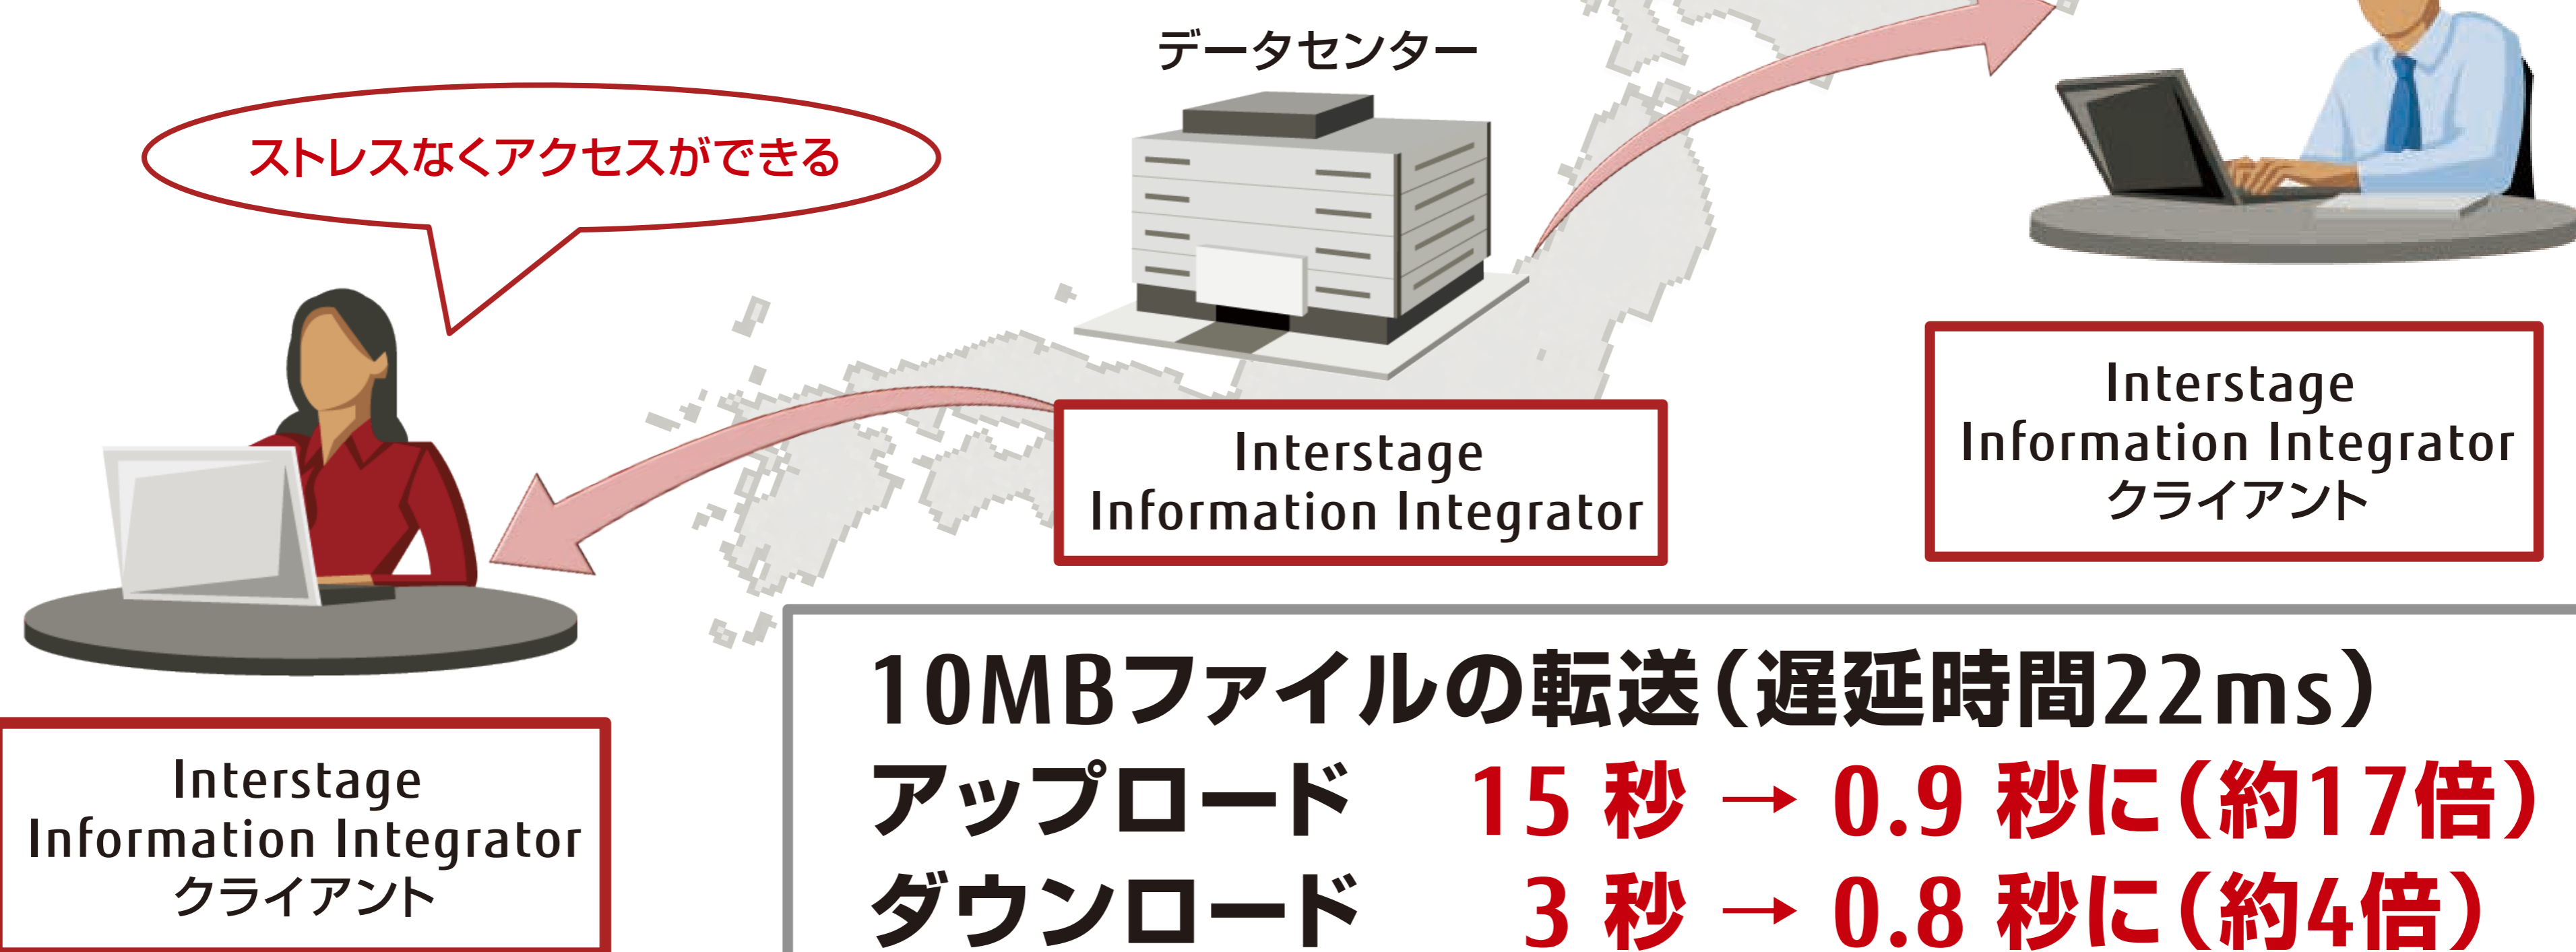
データセンター

ストレスなくアクセスができる

Interstage Information Integrator

Interstage Information Integrator クライアント

Interstage Information Integrator クライアント

10MBファイルの転送（遅延時間22ms）
アップロード　15 秒 → 0.9 秒に（約17倍）
ダウンロード　3 秒 → 0.8 秒に（約4倍）